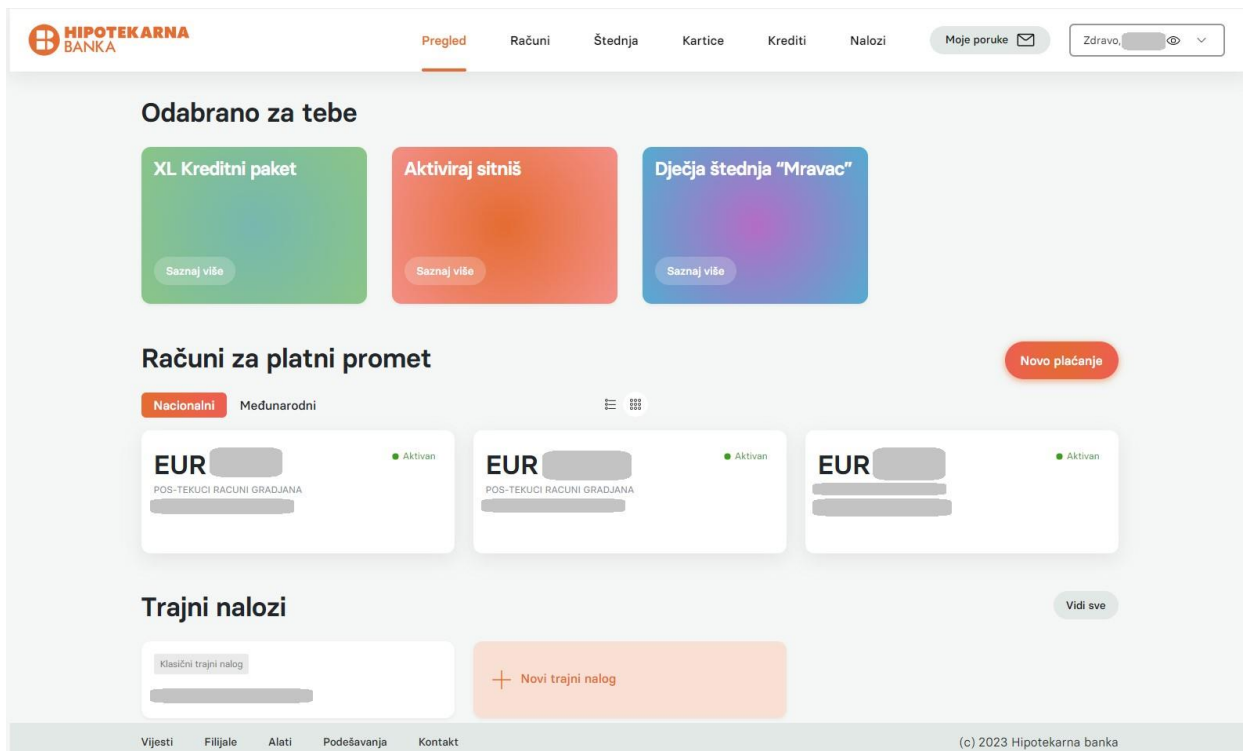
HIPOTEKARNA BANKA

Pregled Računi Štednja Kartice Krediti Nalozi

Moje poruke

Zdravo, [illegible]

Odabrano za tebe

XL Kreditni paket
Saznaj više

Aktiviraj sitniš
Saznaj više

Dječja štednja "Mravac"
Saznaj više

Računi za platni promet

Novo plaćanje

Nacionalni Međunarodni

EUR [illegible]
Aktivan
POS-TEKUCI RACUNI GRADJANA
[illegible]

EUR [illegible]
Aktivan
POS-TEKUCI RACUNI GRADJANA
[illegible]

EUR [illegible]
Aktivan
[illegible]
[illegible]

Trajni nalozi

Vidi sve

Klasični trajni nalog
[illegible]

+ Novi trajni nalog

Vijesti Filijale Alati Podešavanja Kontakt

(c) 2023 Hipotekarna banka